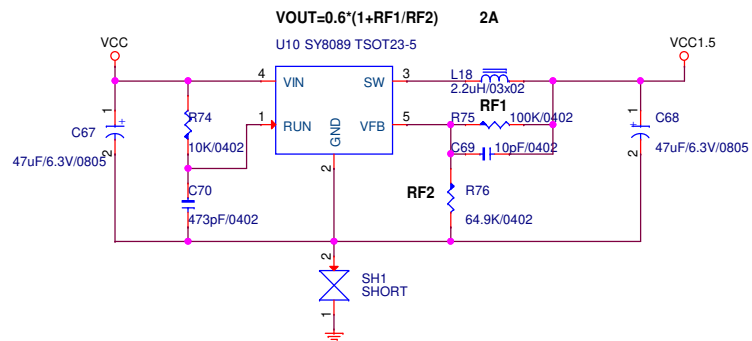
VOUT=0.6*(1+RF1/RF2)
2A

VCC
U10 SY8089 TSOT23-5
VCC1.5

4 VIN
3 SW
L18
2.2uH/03x02

1
C67
2
47uF/6.3V/0805

R74
10K/0402

1 RUN
GND
VFB 5

R75
RF1
100K/0402

C69
10pF/0402

1
C68
2
47uF/6.3V/0805

C70
473pF/0402

2

RF2
R76
64.9K/0402

2
SH1
SHORT
1